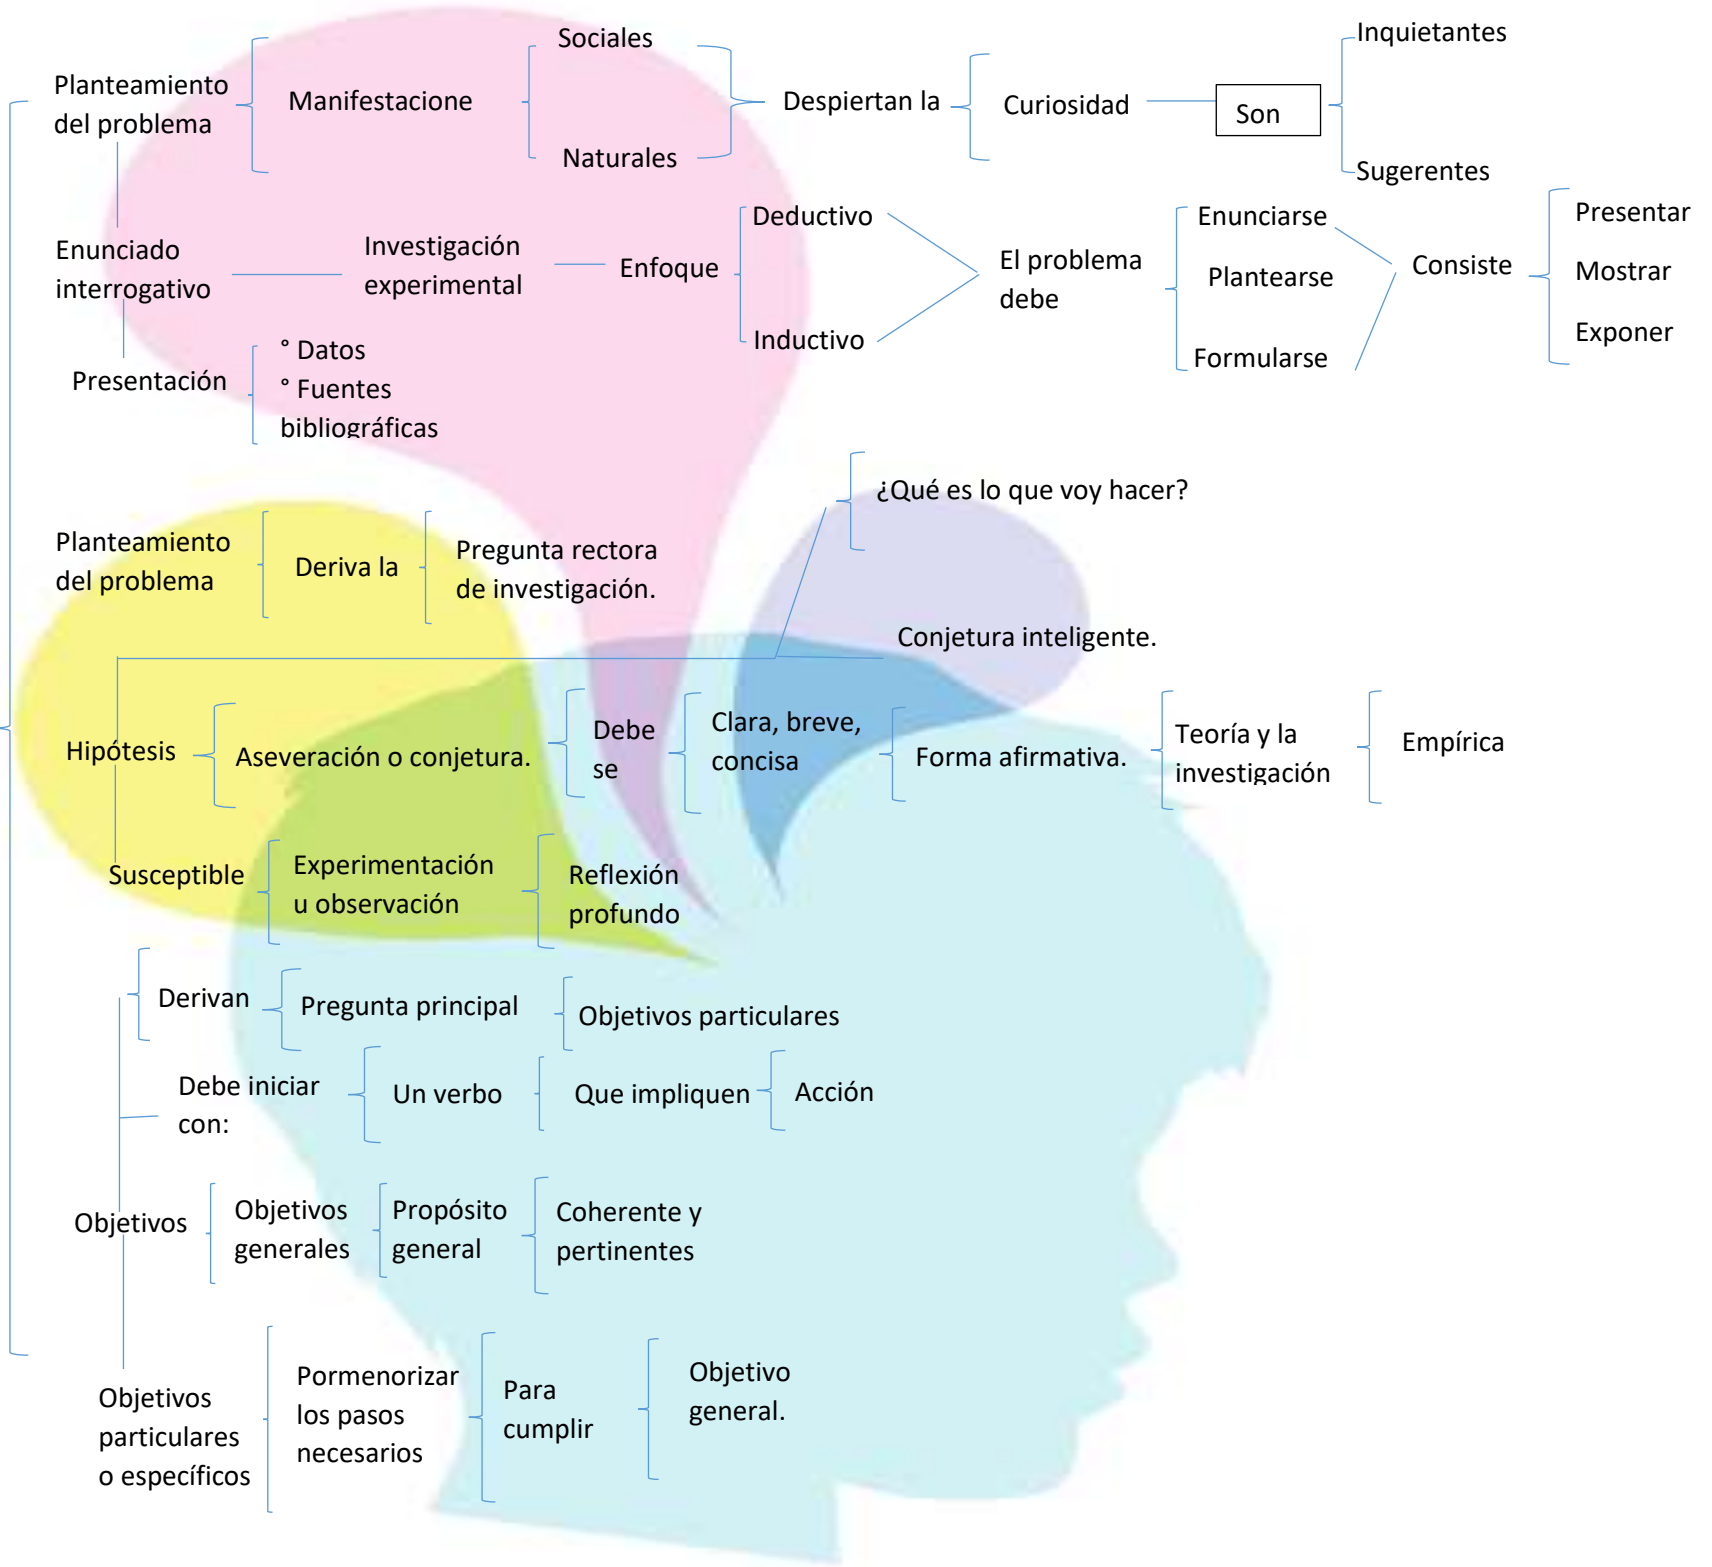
Planteamiento del problema

Manifestacione

Sociales

Naturales

Despiertan la

Curiosidad

Son

Inquietantes

Sugerentes

Enunciado interrogativo

Investigación experimental

Enfoque

Deductivo

Inductivo

El problema debe

Enunciarse

Plantearse

Formularse

Consiste

Presentar

Mostrar

Exponer

Presentación

° Datos
° Fuentes bibliográficas

¿Qué es lo que voy hacer?

Planteamiento del problema

Deriva la

Pregunta rectora de investigación.

Conjetura inteligente.

Hipótesis

Aseveración o conjetura.

Debe se

Clara, breve, concisa

Forma afirmativa.

Teoría y la investigación

Empírica

Susceptible

Experimentación u observación

Reflexión profundo

Derivan

Pregunta principal

Objetivos particulares

Debe iniciar con:

Un verbo

Que impliquen

Acción

Objetivos

Objetivos generales

Propósito general

Coherente y pertinentes

Objetivos particulares o específicos

Pormenorizar los pasos necesarios

Para cumplir

Objetivo general.